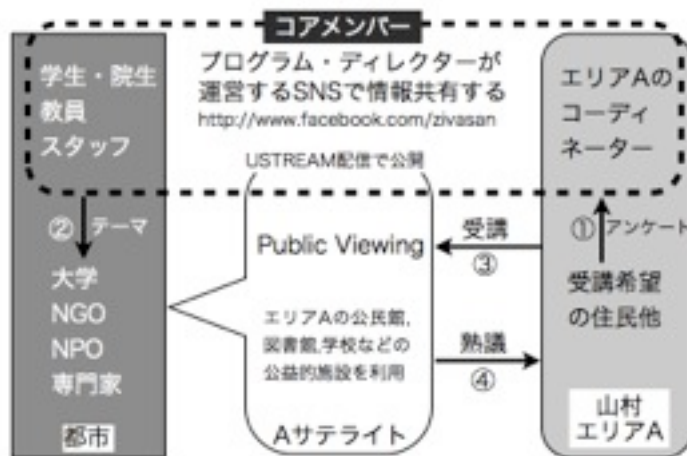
コアメンバー

学生・院生
教員
スタッフ

プログラム・ディレクターが
運営するSNSで情報共有する
http://www.facebook.com/zivasan

エリアAの
コーディ
ネーター

② テーマ

大学
NGO
NPO
専門家

都市

USTREAM配信で公開

Public Viewing

エリアAの公民館,
図書館,学校などの
公益的施設を利用

Aサテライト

受講
③

熟議
④

① アンケート

受講希望
の住民他

山村
エリアA